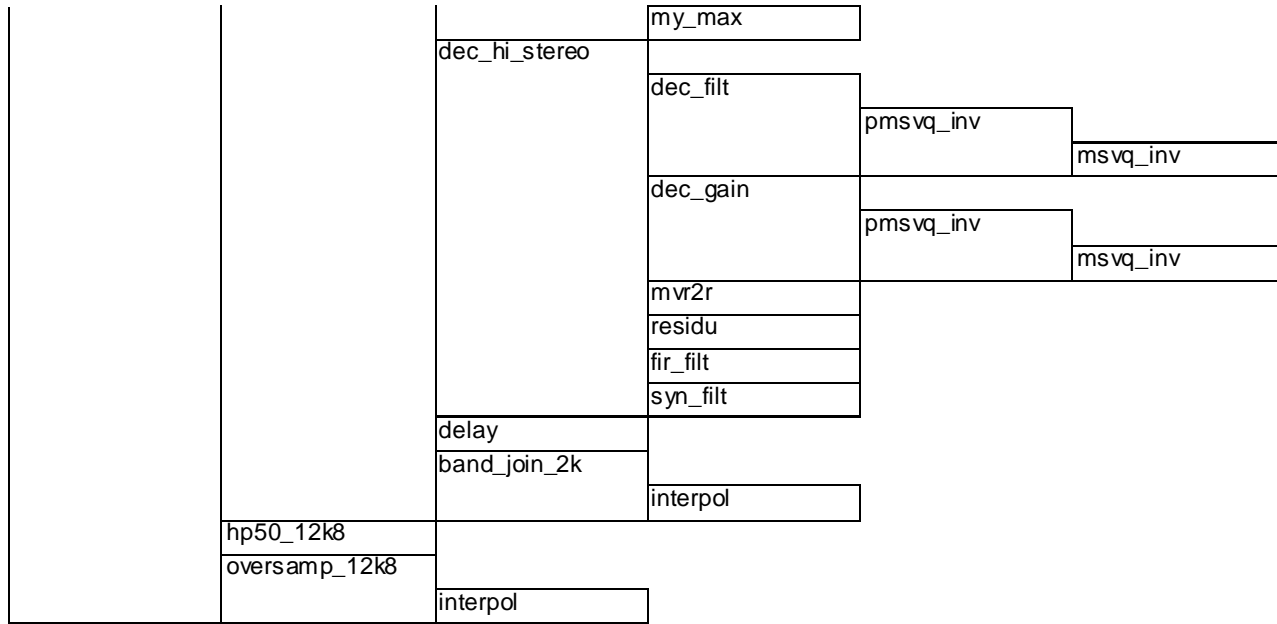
| | | | | | |
|---|---|---|---|---|---|
| | | | my_max | | |
| | | dec_hi_stereo | | | |
| | | | dec_filt | | |
| | | | | pmsvq_inv | |
| | | | | | msvq_inv |
| | | | dec_gain | | |
| | | | | pmsvq_inv | |
| | | | | | msvq_inv |
| | | | mvr2r | | |
| | | | residu | | |
| | | | fir_filt | | |
| | | | syn_filt | | |
| | | delay | | | |
| | | band_join_2k | | | |
| | | | interpol | | |
| | hp50_12k8 | | | | |
| | oversamp_12k8 | | | | |
| | | interpol | | | |